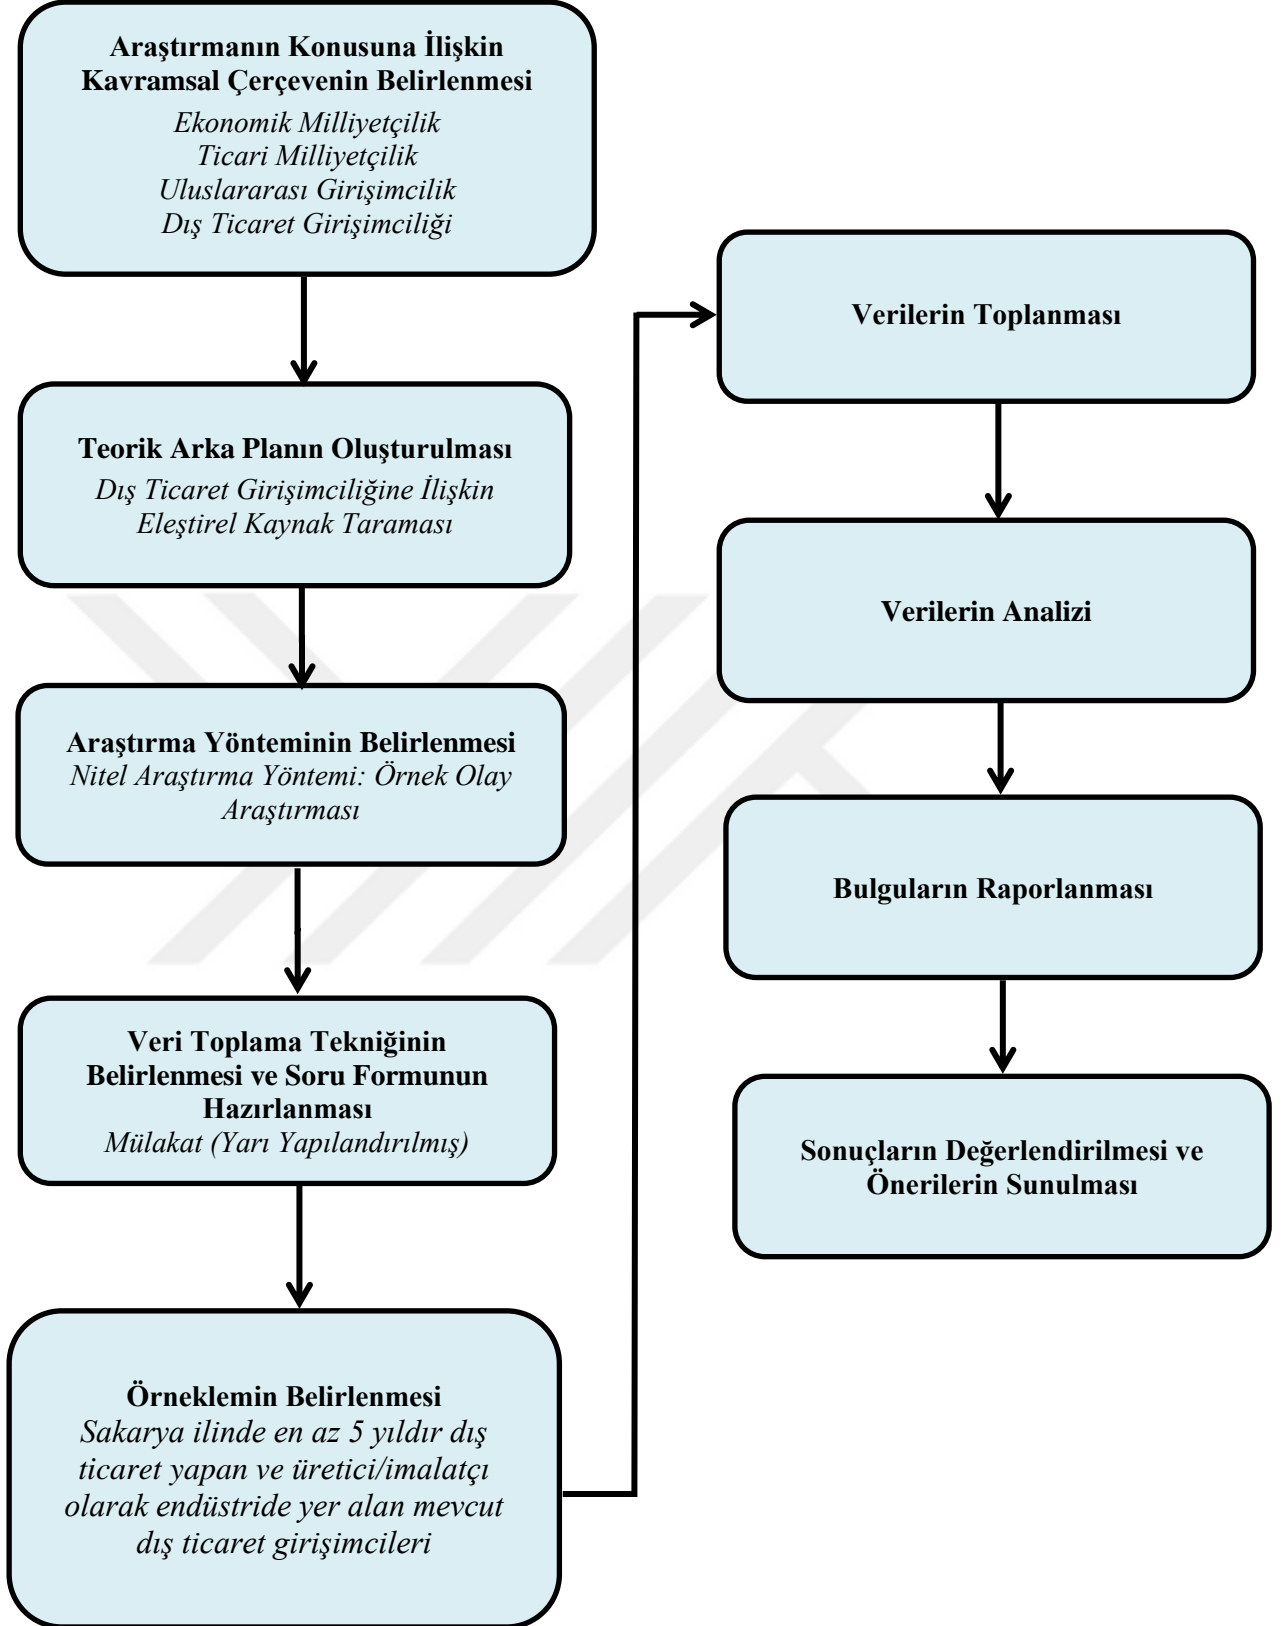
Araştırmanın Konusuna İlişkin Kavramsal Çerçevenin Belirlenmesi
Ekonomik Milliyetçilik
Ticari Milliyetçilik
Uluslararası Girişimcilik
Dış Ticaret Girişimciliği

Teorik Arka Planın Oluşturulması
Dış Ticaret Girişimciliğine İlişkin Eleştirel Kaynak Taraması

Araştırma Yönteminin Belirlenmesi
Nitel Araştırma Yöntemi: Örnek Olay Araştırması

Veri Toplama Tekniğinin Belirlenmesi ve Soru Formunun Hazırlanması
Mülakat (Yarı Yapılandırılmış)

Örneklemin Belirlenmesi
Sakarya ilinde en az 5 yıldır dış ticaret yapan ve üretici/imalatçı olarak endüstride yer alan mevcut dış ticaret girişimcileri

Verilerin Toplanması

Verilerin Analizi

Bulguların Raporlanması

Sonuçların Değerlendirilmesi ve Önerilerin Sunulması